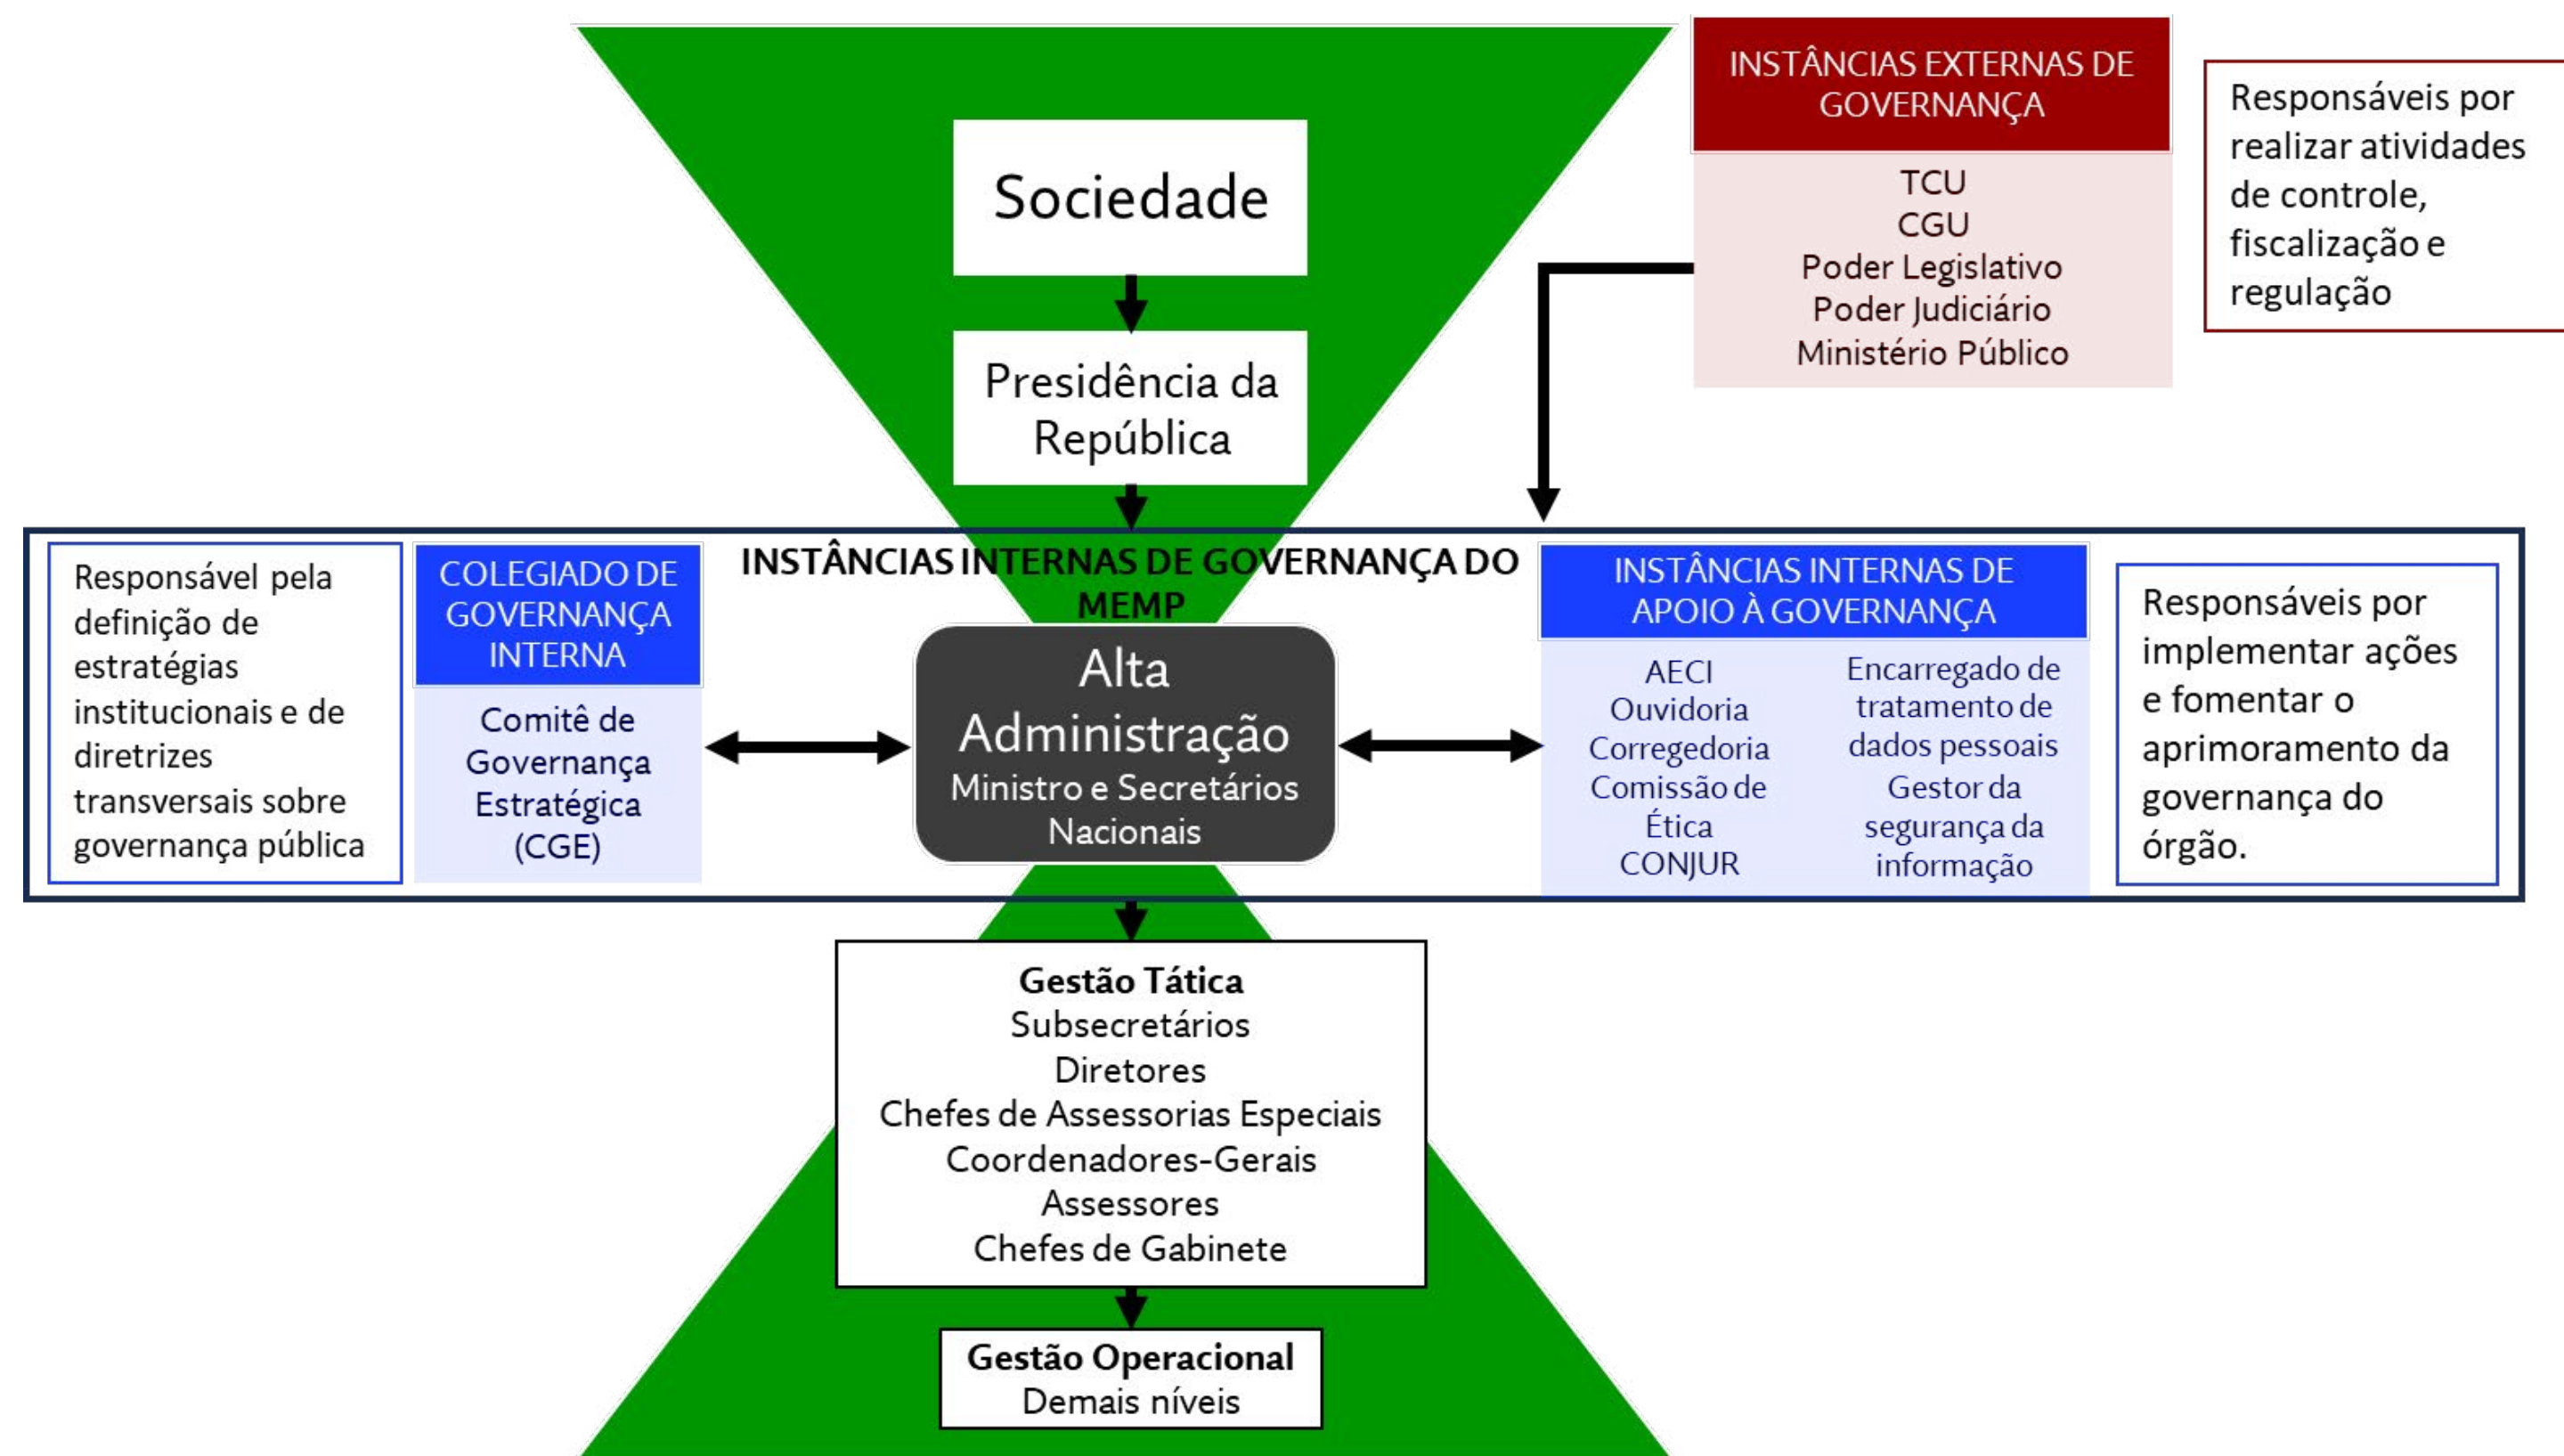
Sociedade

Presidência da República

INSTÂNCIAS EXTERNAS DE GOVERNANÇA

TCU
CGU
Poder Legislativo
Poder Judiciário
Ministério Público

Responsáveis por realizar atividades de controle, fiscalização e regulação

INSTÂNCIAS INTERNAS DE GOVERNANÇA DO MEMP

Responsável pela definição de estratégias institucionais e de diretrizes transversais sobre governança pública

COLEGIADO DE GOVERNANÇA INTERNA

Comitê de Governança Estratégica (CGE)

Alta Administração
Ministro e Secretários Nacionais

INSTÂNCIAS INTERNAS DE APOIO À GOVERNANÇA

AECI
Ouvidoria
Corregedoria
Comissão de Ética
CONJUR

Encarregado de tratamento de dados pessoais
Gestor da segurança da informação

Responsáveis por implementar ações e fomentar o aprimoramento da governança do órgão.

Gestão Tática
Subsecretários
Diretores
Chefes de Assessorias Especiais
Coordenadores-Gerais
Assessores
Chefes de Gabinete

Gestão Operacional
Demais níveis